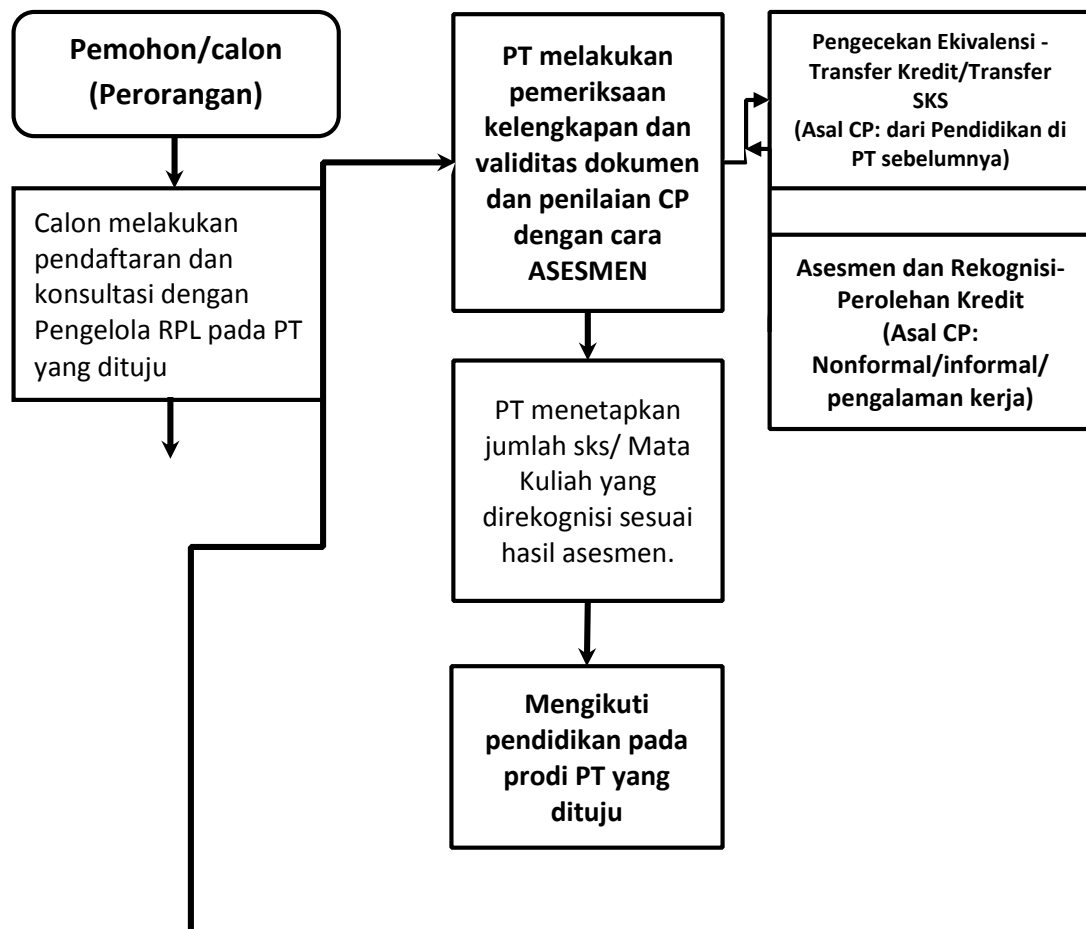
Pemohon/calon (Perorangan)

Calon melakukan pendaftaran dan konsultasi dengan Pengelola RPL pada PT yang dituju

PT melakukan pemeriksaan kelengkapan dan validitas dokumen dan penilaian CP dengan cara ASESMEN

Pengecekan Ekivalensi - Transfer Kredit/Transfer SKS (Asal CP: dari Pendidikan di PT sebelumnya)

Asesmen dan Rekognisi-Perolehan Kredit (Asal CP: Nonformal/informal/ pengalaman kerja)

PT menetapkan jumlah sks/ Mata Kuliah yang direkognisi sesuai hasil asesmen.

Mengikuti pendidikan pada prodi PT yang dituju